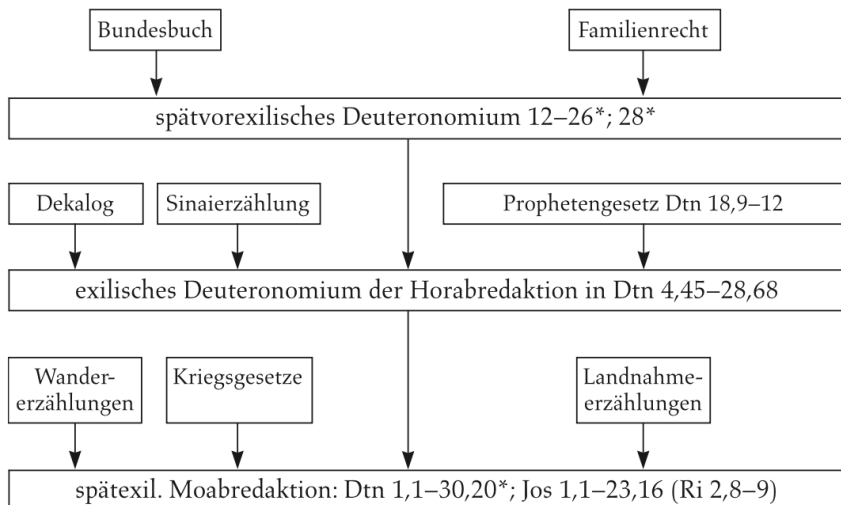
Bundesbuch

Familienrecht

spätvorexilisches Deuteronomium 12–26*; 28*

Dekalog

Sinaierzählung

Prophetengesetz Dtn 18,9–12

exilisches Deuteronomium der Horabredaktion in Dtn 4,45–28,68

Wandererzählungen

Kriegsgesetze

Landnahmeerzählungen

spätexil. Moabredaktion: Dtn 1,1–30,20*; Jos 1,1–23,16 (Ri 2,8–9)